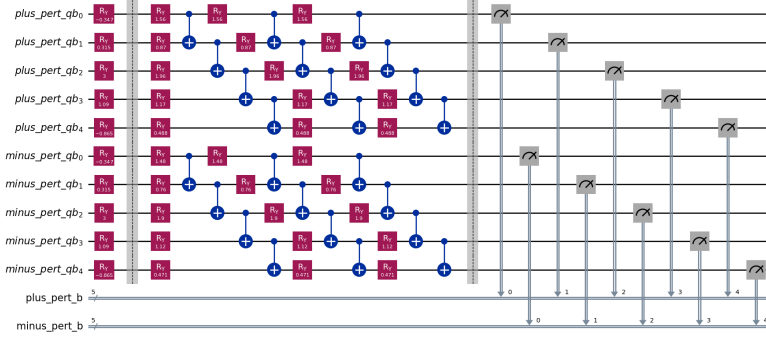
plus_pert_qb$_0$
plus_pert_qb$_1$
plus_pert_qb$_2$
plus_pert_qb$_3$
plus_pert_qb$_4$
minus_pert_qb$_0$
minus_pert_qb$_1$
minus_pert_qb$_2$
minus_pert_qb$_3$
minus_pert_qb$_4$
plus_pert_b
minus_pert_b

R$_Y$ -0.347
R$_Y$ 0.315
R$_Y$ 3
R$_Y$ 1.09
R$_Y$ -0.865
R$_Y$ -0.347
R$_Y$ 0.315
R$_Y$ 3
R$_Y$ 1.09
R$_Y$ -0.865

R$_Y$ 1.56
R$_Y$ 0.87
R$_Y$ 1.96
R$_Y$ 1.17
R$_Y$ 0.488
R$_Y$ 1.48
R$_Y$ 0.76
R$_Y$ 1.9
R$_Y$ 1.12
R$_Y$ 0.471

R$_Y$ 1.56
R$_Y$ 0.87
R$_Y$ 1.96
R$_Y$ 1.48
R$_Y$ 0.76
R$_Y$ 1.9

R$_Y$ 1.56
R$_Y$ 1.96
R$_Y$ 1.17
R$_Y$ 0.488
R$_Y$ 1.48
R$_Y$ 1.9
R$_Y$ 1.12
R$_Y$ 0.471

R$_Y$ 0.87
R$_Y$ 0.76

R$_Y$ 1.96
R$_Y$ 1.17
R$_Y$ 0.488
R$_Y$ 1.9
R$_Y$ 1.12
R$_Y$ 0.471

5
5
0
1
2
3
4
0
1
2
3
4